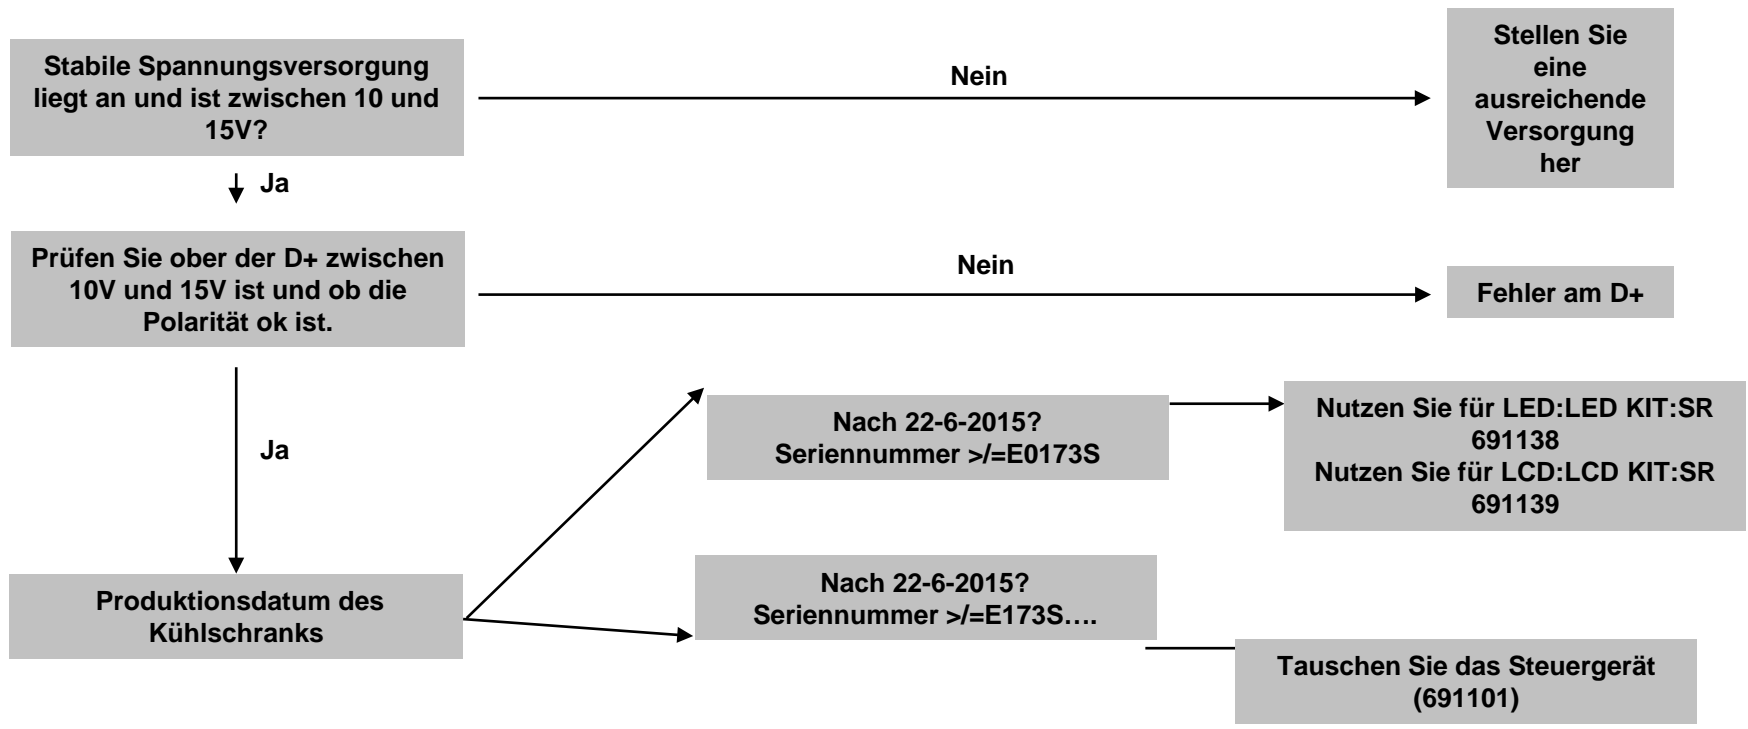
Stabile Spannungsversorgung liegt an und ist zwischen 10 und 15V?

Nein

Stellen Sie eine ausreichende Versorgung her

Ja

Prüfen Sie ober der D+ zwischen 10V und 15V ist und ob die Polarität ok ist.

Nein

Fehler am D+

Ja

Nach 22-6-2015?
Seriennummer >/=E0173S

Nutzen Sie für LED:LED KIT:SR 691138
Nutzen Sie für LCD:LCD KIT:SR 691139

Produktionsdatum des Kühlschranks

Nach 22-6-2015?
Seriennummer >/=E173S….

Tauschen Sie das Steuergerät (691101)